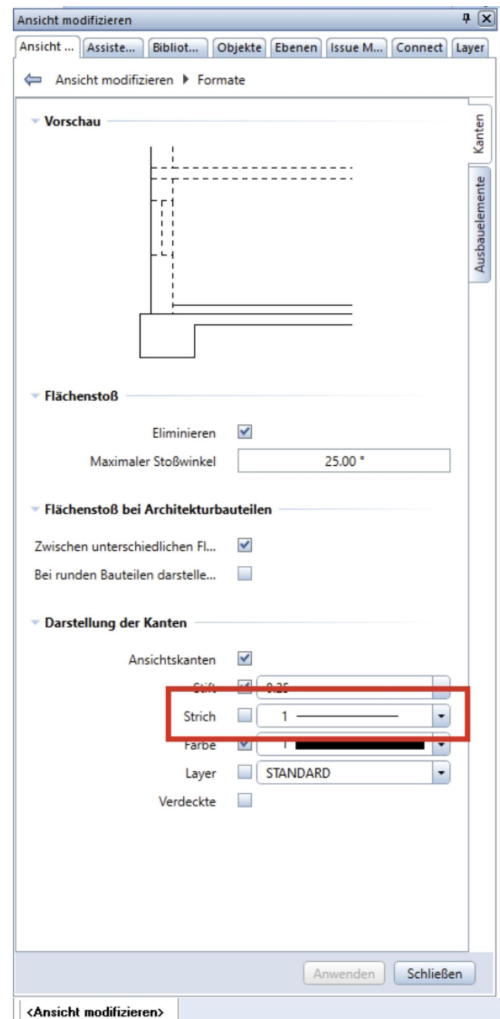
Ansicht modifizieren

Ansicht ... | Assiste... | Bibliot... | Objekte | Ebenen | Issue M... | Connect | Layer

Ansicht modifizieren ▸ Formate

Kanten

Ausbauelemente

Vorschau

Flächenstoß

Eliminieren

Maximaler Stoßwinkel 25.00 °

Flächenstoß bei Architekturbauteilen

Zwischen unterschiedlichen Fl...

Bei runden Bauteilen darstelle...

Darstellung der Kanten

Ansichtskanten

Stift 0.25

Strich 1

Farbe 1

Layer STANDARD

Verdeckte

Anwenden Schließen

<Ansicht modifizieren>